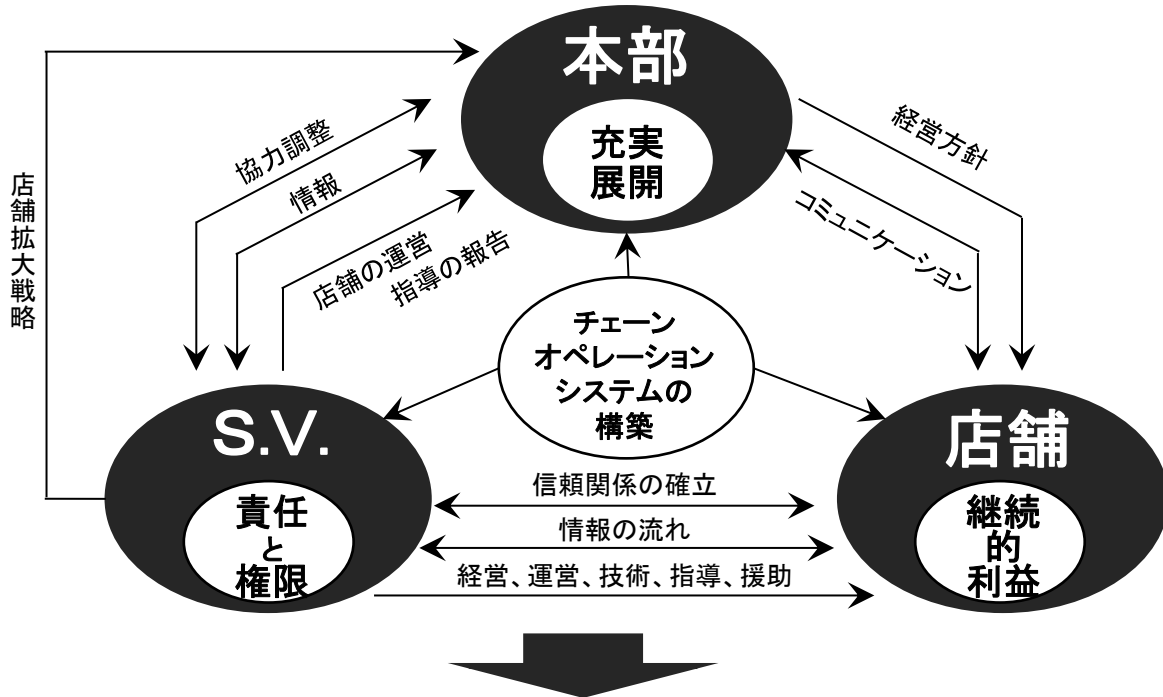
本部

充実
展開

店舗拡大戦略

協力調整

情報

店舗の運営
指導の報告

経営方針

コミュニケーション

チェーン
オペレーション
システムの
構築

S.V.

責任
と
権限

店舗

継続
的
利益

信頼関係の確立

情報の流れ

経営、運営、技術、指導、援助